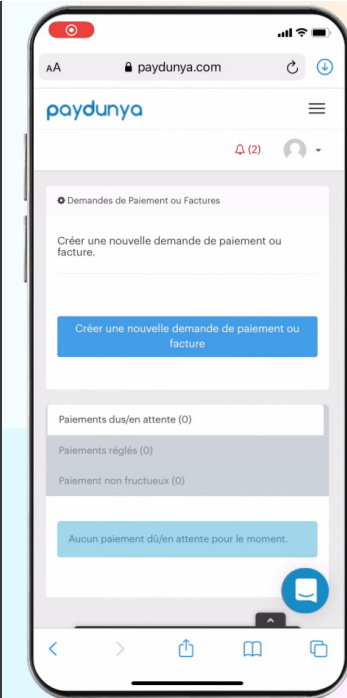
AA paydunya.com

paydunya

(2)

Demandes de Paiement ou Factures

Créer une nouvelle demande de paiement ou facture.

Créer une nouvelle demande de paiement ou facture

Paiements dus/en attente (0)

Paiements réglés (0)

Paiement non fructueux (0)

Aucun paiement dû/en attente pour le moment.